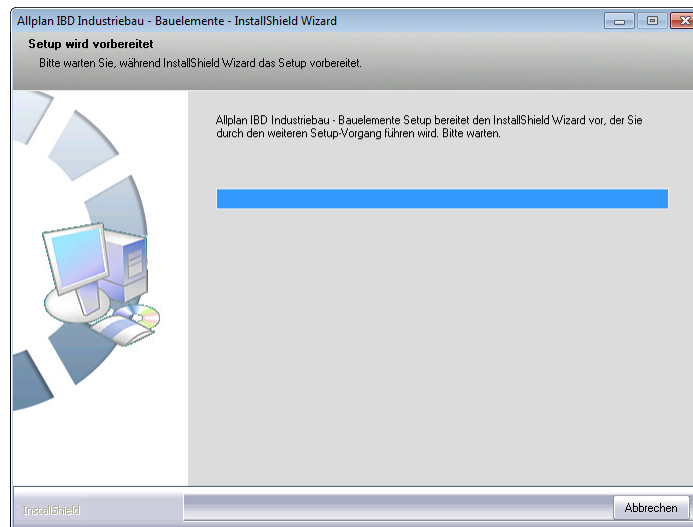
Allplan IBD Industriebau - Bauelemente - InstallShield Wizard

Setup wird vorbereitet

Bitte warten Sie, während InstallShield Wizard das Setup vorbereitet.

Allplan IBD Industriebau - Bauelemente Setup bereitet den InstallShield Wizard vor, der Sie durch den weiteren Setup-Vorgang führen wird. Bitte warten.

InstallShield

Abbrechen